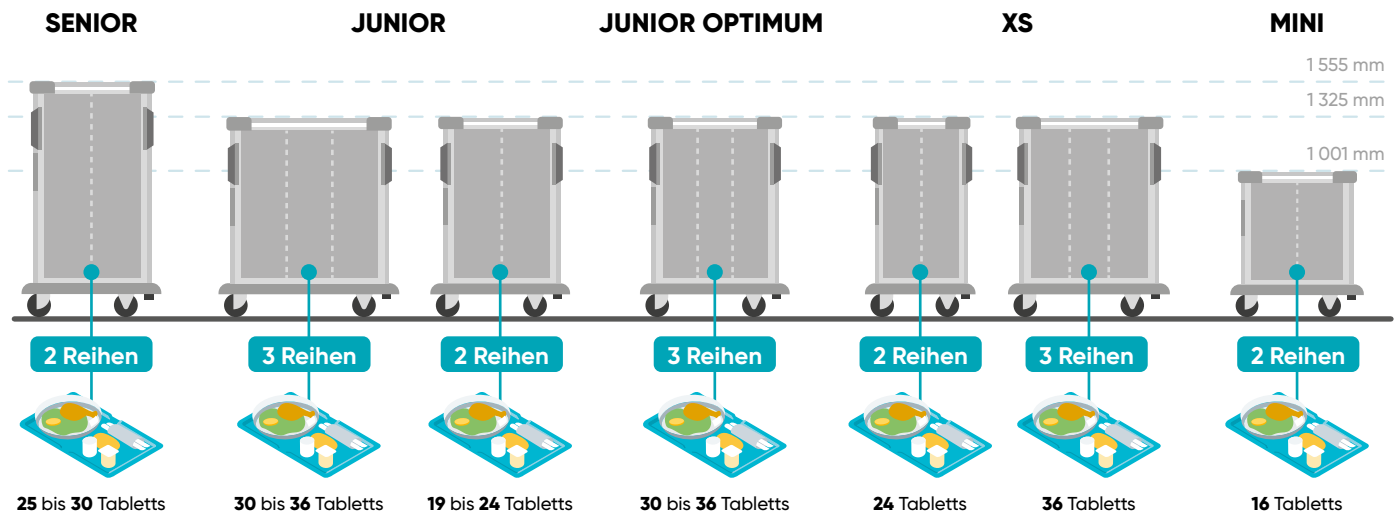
SENIOR
JUNIOR
JUNIOR OPTIMUM
XS
MINI

1 555 mm
1 325 mm
1 001 mm

2 Reihen
3 Reihen
2 Reihen
3 Reihen
2 Reihen
3 Reihen
2 Reihen

**25** bis **30** Tabletts
**30** bis **36** Tabletts
**19** bis **24** Tabletts
**30** bis **36** Tabletts
**24** Tabletts
**36** Tabletts
**16** Tabletts